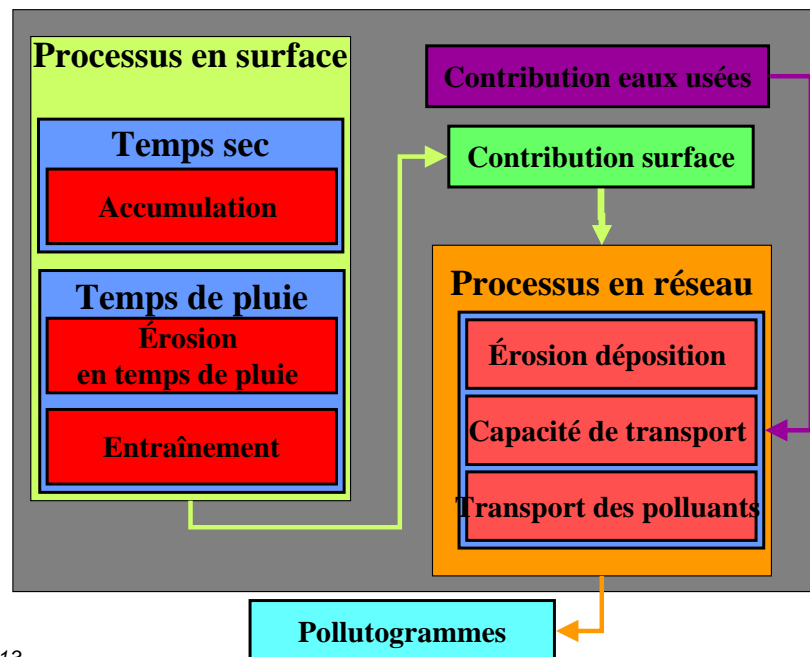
Processus en surface

Temps sec

Accumulation

Temps de pluie

Érosion en temps de pluie

Entraînement

Contribution eaux usées

Contribution surface

Processus en réseau

Érosion déposition

Capacité de transport

Transport des polluants

Pollutogrammes

13